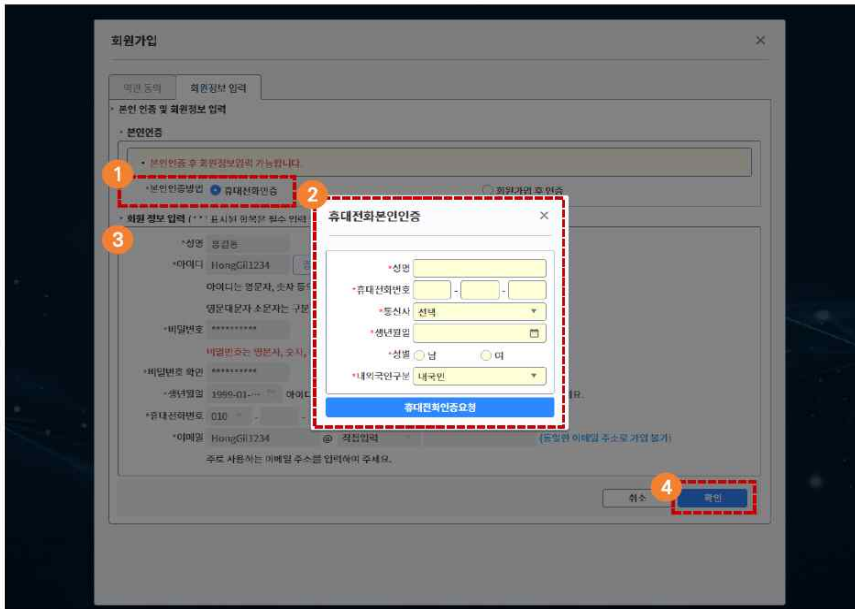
회원가입

약관 동의 | 회원정보 입력

• 본인 인증 및 회원정보 입력

• 본인인증

• 본인인증 후 회원정보입력 가능합니다.

1

*본인인증방법 ◉ 휴대전화인증

○ 회원가입 후 인증

2

3

• 회원 정보 입력 ( * 표시된 항목은 필수 입력 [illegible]

*성명 홍길동

*아이디 HongGil1234

아이디는 영문자, 숫자 등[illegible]

영문대문자 소문자는 구분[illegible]

*비밀번호 **********

비밀번호는 영문자, 숫자, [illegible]

*비밀번호 확인 **********

*생년월일 1999-01-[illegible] 아이디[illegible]

*휴대전화번호 010 - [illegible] - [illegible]

*이메일 HongGil1234 @ 직접입력

(동일한 이메일 주소로 가입 불가)

주로 사용하는 이메일 주소를 입력하여 주세요.

휴대전화본인인증 ×

*성명

*휴대전화번호 - -

*통신사 선택

*생년월일

*성별 ○ 남 ○ 여

*내외국인구분 내국인

휴대전화인증요청

4

취소 확인